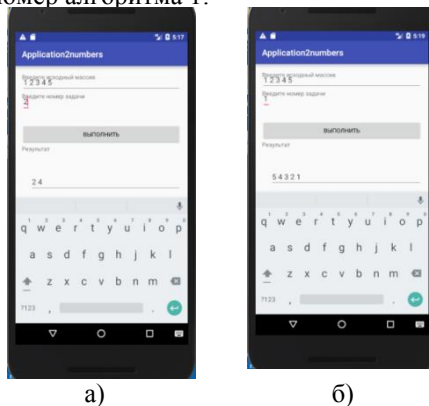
номер алгоритма 1.

Application2numbers

Введите входной массив
1 2 3 4 5
Введите номер задачи
2

ВЫПОЛНИТЬ

Результат

2 4

q w e r t y u i o p
a s d f g h j k l
z x c v b n m
?123 ,

а)

Application2numbers

Введите входной массив
1 2 3 4 5
Введите номер задачи
1

ВЫПОЛНИТЬ

Результат

5 4 3 2 1

q w e r t y u i o p
a s d f g h j k l
z x c v b n m
?123 ,

б)